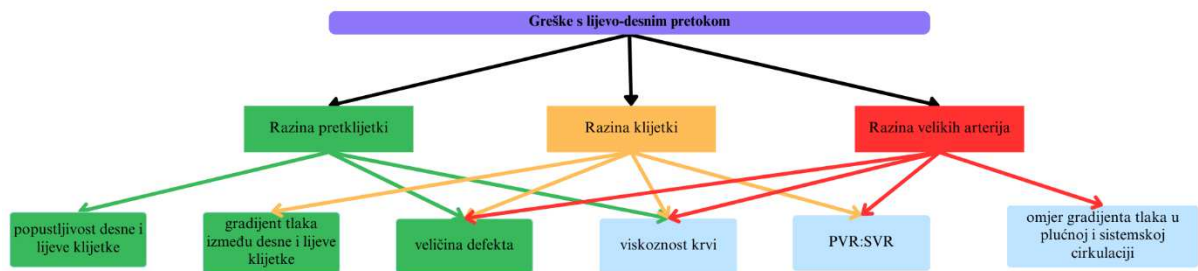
Greške s lijevo-desnim pretokom

Razina pretklijetki

Razina klijetki

Razina velikih arterija

popustljivost desne i lijeve klijetke

gradijent tlaka između desne i lijeve klijetke

veličina defekta

viskoznost krvi

PVR:SVR

omjer gradijenta tlaka u plućnoj i sistemskoj cirkulaciji